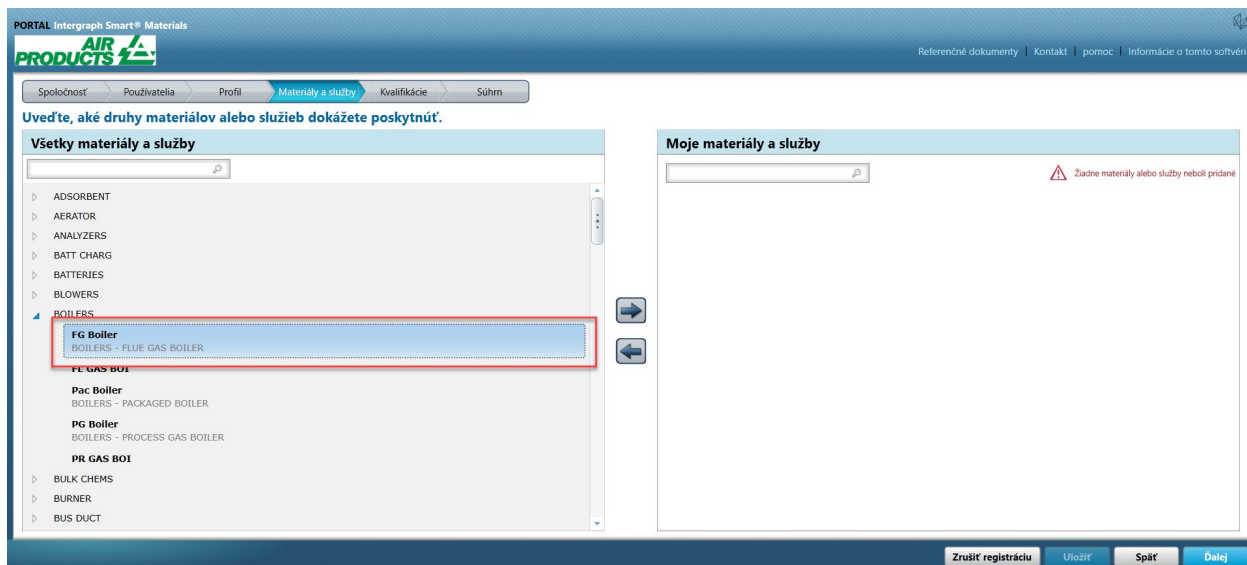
PORTAL Intergraph Smart® Materials

AIR PRODUCTS

Referenčné dokumenty | Kontakt | pomoc | Informácie o tomto softvéri

Spoločnosť | Používatelia | Profil | Materiály a služby | Kvalifikácie | Súhrn

Uveďte, aké druhy materiálov alebo služieb dokážete poskytnúť.

Všetky materiály a služby

ADSORBENT
AERATOR
ANALYZERS
BATT CHARG
BATTERIES
BLOWERS
BOILERS
FG Boiler
BOILERS - FLUE GAS BOILER
FL GAS BOI
Pac Boiler
BOILERS - PACKAGED BOILER
PG Boiler
BOILERS - PROCESS GAS BOILER
PR GAS BOI
BULK CHEMS
BURNER
BUS DUCT

Moje materiály a služby

Žiadne materiály alebo služby neboli pridané

Zrušiť registráciu | Uložiť | Späť | Ďalej